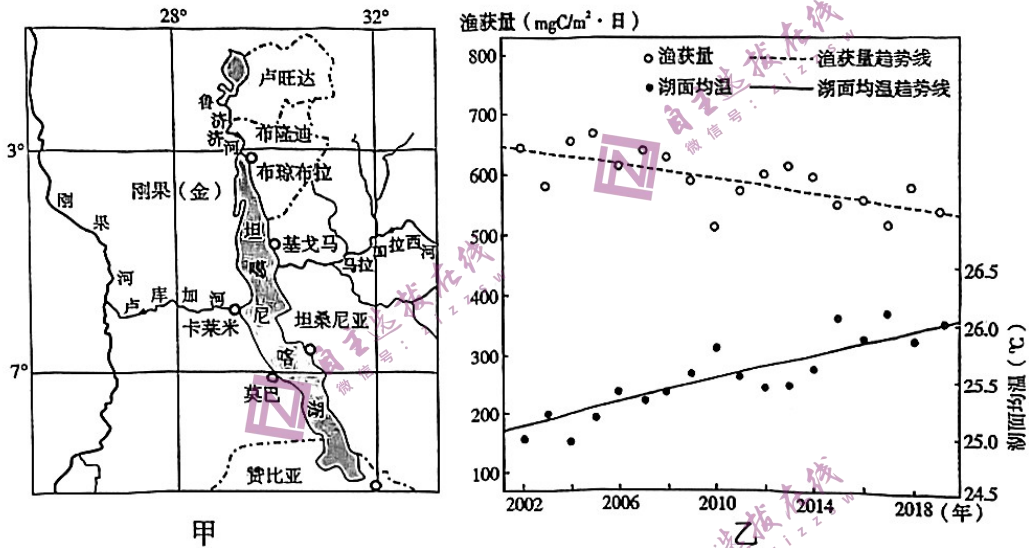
28°
32°
卢旺达
鲁
济
济
河
布隆迪
3°
布琼布拉
刚果（金）
刚
果
河
坦
基戈马
马拉
加拉西河
喀
卢
库
加
河
卡莱米
尼
坦桑尼亚
7°
喀
莫巴
湖
赞比亚
甲

渔获量（mgC/m²·日）
○ 渔获量
----- 渔获量趋势线
● 湖面均温
—— 湖面均温趋势线
800
700
600
500
400
300
200
100
2002
2006
2010
2014
2018（年）
26.5
26.0
25.5
25.0
24.5
湖面均温（℃）
乙
自主选拔在线
微信号：zizzsw